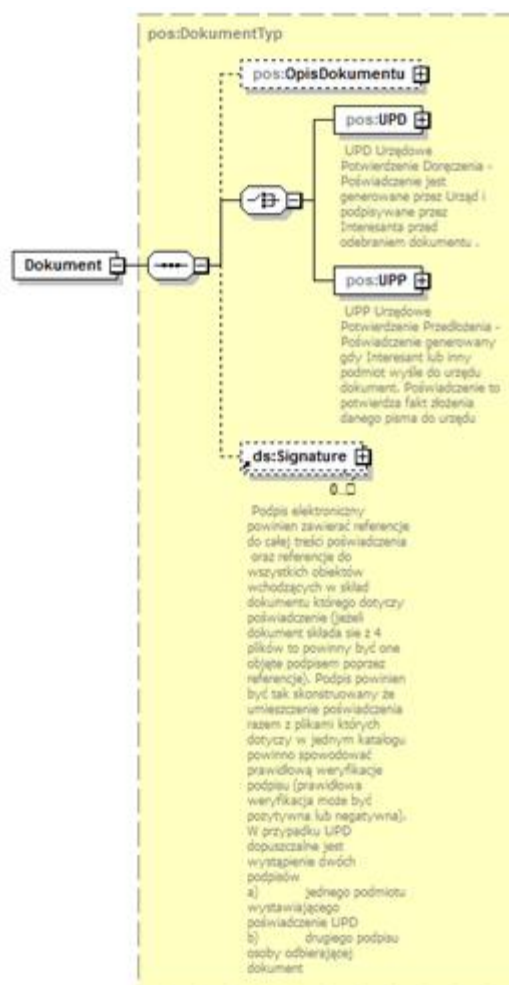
pos:DokumentTyp

pos:OpisDokumentu

pos:UPD

UPD Urzędowe Potwierdzenie Doręczenia - Poświadczenie jest generowane przez Urząd i podpisywane przez Interesanta przed odebraniem dokumentu .

Dokument

pos:UPP

UPP Urzędowe Potwierdzenie Przedłożenia - Poświadczenie generowany gdy Interesant lub inny podmiot wyśle do urzędu dokument. Poświadczenie to potwierdza fakt złożenia danego pisma do urzędu

ds:Signature

0..∞

Podpis elektroniczny powinien zawierać referencje do całej treści poświadczenia oraz referencje do wszystkich obiektów wchodzących w skład dokumentu którego dotyczy poświadczenie (jeżeli dokument składa się z 4 plików to powinny być one objęte podpisem poprzez referencje). Podpis powinien być tak skonstruowany że umieszczenie poświadczenia razem z plikami których dotyczy w jednym katalogu powinno spowodować prawidłową weryfikacje podpisu (prawidłowa weryfikacja może być pozytywna lub negatywna). W przypadku UPD dopuszczalne jest wystąpienie dwóch podpisów
a) jednego podmiotu wystawiającego poświadczenie UPD
b) drugiego podpisu osoby odbierającej dokument